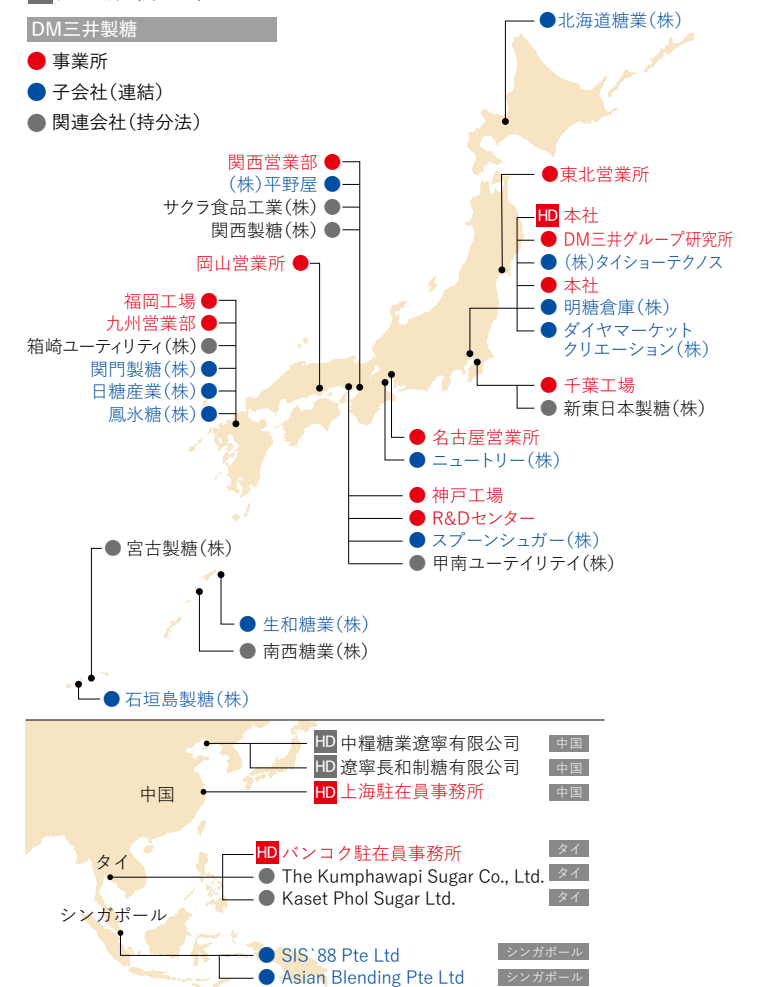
DM三井製糖
事業所
子会社(連結)
関連会社(持分法)

北海道糖業(株)
東北営業所
HD 本社
DM三井グループ研究所
(株)タイショーテクノス
本社
明糖倉庫(株)
ダイヤマーケット クリエーション(株)
千葉工場
新東日本製糖(株)

関西営業部
(株)平野屋
サクラ食品工業(株)
関西製糖(株)
岡山営業所
福岡工場
九州営業部
箱崎ユーティリティ(株)
関門製糖(株)
日糖産業(株)
鳳氷糖(株)

名古屋営業所
ニュートリー(株)
神戸工場
R&Dセンター
スプーンシュガー(株)
甲南ユーテイリテイ(株)

宮古製糖(株)
生和糖業(株)
南西糖業(株)
石垣島製糖(株)

HD 中糧糖業遼寧有限公司 中国
HD 遼寧長和制糖有限公司 中国
中国
HD 上海駐在員事務所 中国
HD バンコク駐在員事務所 タイ
タイ
The Kumphawapi Sugar Co., Ltd. タイ
Kaset Phol Sugar Ltd. タイ
シンガポール
SIS`88 Pte Ltd シンガポール
Asian Blending Pte Ltd シンガポール